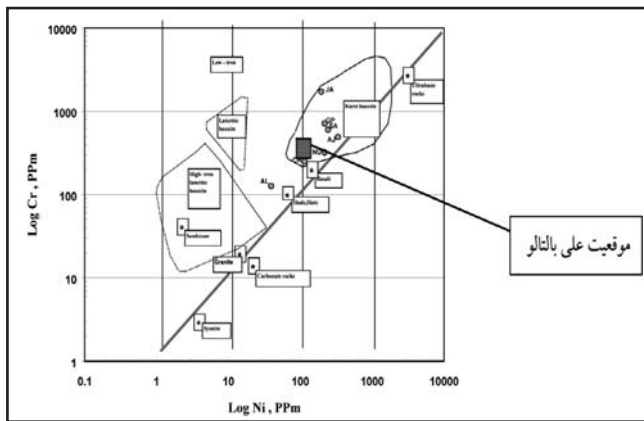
10000

1000

100

10

1

Log Cr , PPm

0.1 1 10 100 1000 10000

Log Ni , PPm

Low - iron

Lateritic bauxite

High- iron lateritic bauxite

Sandstone

Granite

Carbonate rocks

Syenite

Shale, Slate

Basalt

Karst bauxite

Ultrabasic rocks

JA

Al

A

موقعیت علی بالتالو